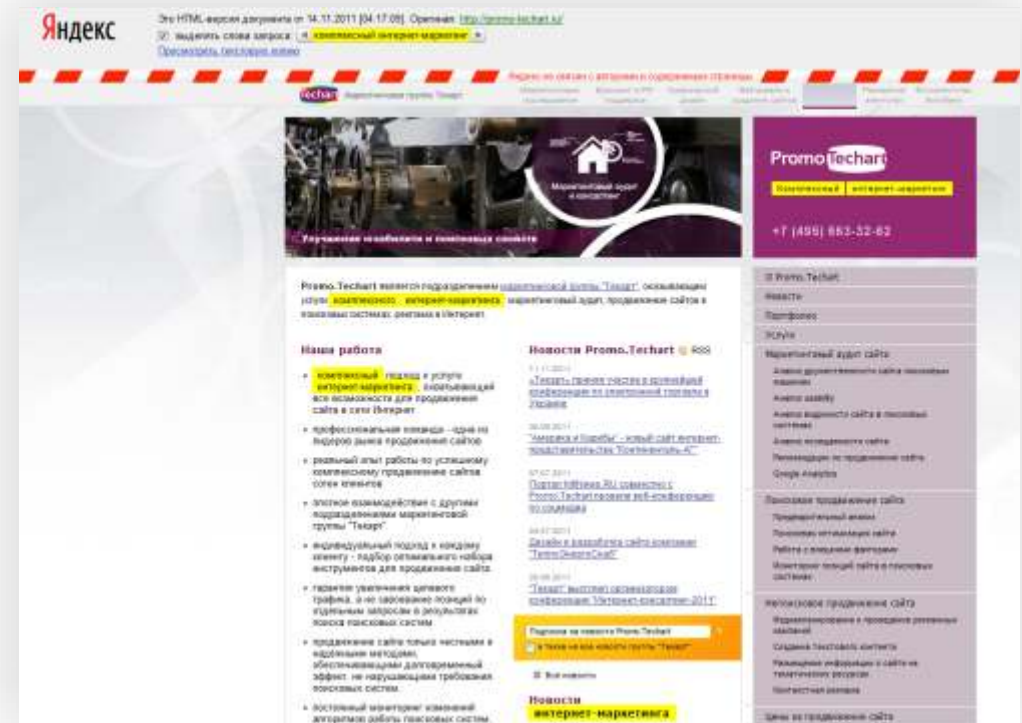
Яндекс

Это HTML-версия документа от 14.11.2011 [04:17:05]. Оригинал: http://promo-techart.ru/
выделить слова запроса: комплексный интернет-маркетинг
Просмотреть текстовую копию

Яндекс не связан с авторами и содержанием страницы.

Techart Маркетинговая группа Текарт

Маркетинговый аудит и консалтинг

Улучшение юзабилити и конверсии сайтов

Promo Techart
комплексный интернет-маркетинг
+7 (495) 663-32-62

Promo.Techart является подразделением маркетинговой группы "Текарт", оказывающим услуги комплексного интернет-маркетинга: маркетинговый аудит, продвижение сайтов в поисковых системах, реклама в Интернет.

Наша работа

- комплексный подход к услуге интернет-маркетинга, охватывающий все возможности для продвижения сайта в сети Интернет
- профессиональная команда - одна из лидеров рынка продвижения сайтов
- реальный опыт работы по успешному комплексному продвижению сайтов сотен клиентов
- плотное взаимодействие с другими подразделениями маркетинговой группы "Текарт"
- индивидуальный подход к каждому клиенту - подбор оптимального набора инструментов для продвижения сайта
- гарантия увеличения целевого трафика, а не заоблачные позиций по отдельным запросам в результатах поиска поисковых систем
- продвижение сайта только честными и надёжными методами, обеспечивающими долговременный эффект, не нарушающими требования поисковых систем
- постоянный мониторинг изменений алгоритмов работы поисковых систем

Новости Promo.Techart RSS

11.11.2011
«Текарт» принял участие в кремлёвской конференции по электронной торговле в Украине

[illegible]
"Америка и Карибы" - новый сайт интернет-представительства "Континенталь-А"

07.07.2011
Портал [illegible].RU совместно с Promo.Techart провели веб-конференцию по соцмедиа

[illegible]
Дизайн и разработка сайта компании "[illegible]"

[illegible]
"Текарт" выступил организатором конференции "Интернет-консалтинг-2011"

Подписка на новости Promo.Techart
а также на все новости группы "Текарт"
Все новости

Новости интернет-маркетинга

О Promo.Techart
Новости
Портфолио
Услуги
Маркетинговый аудит сайта
Анализ друзьяемости сайта поисковым машинам
Анализ usability
Анализ видимости сайта в поисковых системах
Анализ посещаемости сайта
Рекомендации по продвижению сайта
Google Analytics
Поисковое продвижение сайта
Предварительный анализ
Поисковая оптимизация сайта
Работа с внешними факторами
Мониторинг позиций сайта в поисковых системах
Неплисковое продвижение сайта
Медиапланирование и проведение рекламных кампаний
Создание текстового контента
Размещение информации о сайте на тематических ресурсах
Контекстная реклама
Цены на продвижение сайта